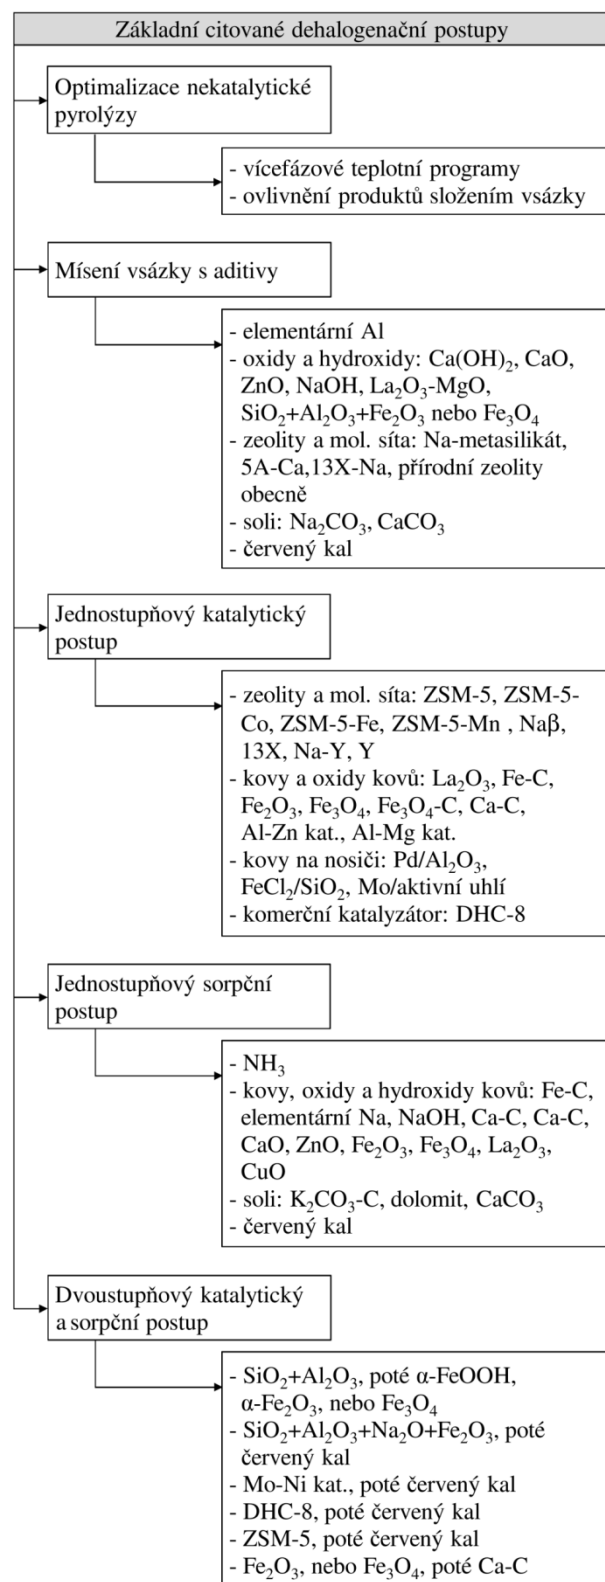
Základní citované dehalogenační postupy

Optimalizace nekatalytické pyrolýzy

- vícefázové teplotní programy
- ovlivnění produktů složením vsázky

Mísení vsázky s aditivy

- elementární Al
- oxidy a hydroxidy: $Ca(OH)_2$, CaO, ZnO, NaOH, $La_2O_3$-MgO, $SiO_2$+$Al_2O_3$+$Fe_2O_3$ nebo $Fe_3O_4$
- zeolity a mol. síta: Na-metasilikát, 5A-Ca,13X-Na, přírodní zeolity obecně
- soli: $Na_2CO_3$, $CaCO_3$
- červený kal

Jednostupňový katalytický postup

- zeolity a mol. síta: ZSM-5, ZSM-5-Co, ZSM-5-Fe, ZSM-5-Mn , Naβ, 13X, Na-Y, Y
- kovy a oxidy kovů: $La_2O_3$, Fe-C, $Fe_2O_3$, $Fe_3O_4$, $Fe_3O_4$-C, Ca-C, Al-Zn kat., Al-Mg kat.
- kovy na nosiči: Pd/$Al_2O_3$, $FeCl_2$/$SiO_2$, Mo/aktivní uhlí
- komerční katalyzátor: DHC-8

Jednostupňový sorpční postup

- $NH_3$
- kovy, oxidy a hydroxidy kovů: Fe-C, elementární Na, NaOH, Ca-C, Ca-C, CaO, ZnO, $Fe_2O_3$, $Fe_3O_4$, $La_2O_3$, CuO
- soli: $K_2CO_3$-C, dolomit, $CaCO_3$
- červený kal

Dvoustupňový katalytický a sorpční postup

- $SiO_2$+$Al_2O_3$, poté α-FeOOH, α-$Fe_2O_3$, nebo $Fe_3O_4$
- $SiO_2$+$Al_2O_3$+$Na_2O$+$Fe_2O_3$, poté červený kal
- Mo-Ni kat., poté červený kal
- DHC-8, poté červený kal
- ZSM-5, poté červený kal
- $Fe_2O_3$, nebo $Fe_3O_4$, poté Ca-C